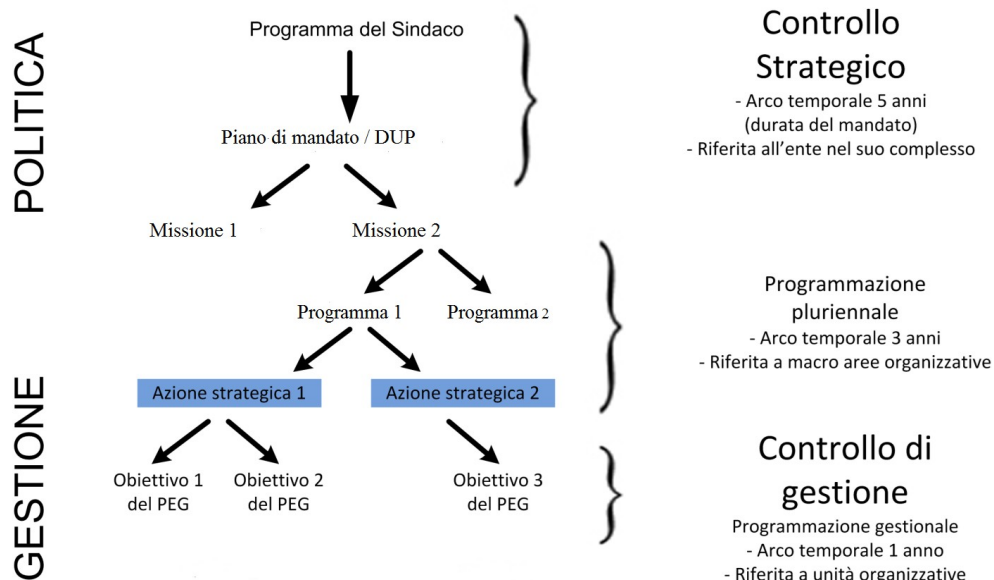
POLITICA

GESTIONE

Programma del Sindaco

Piano di mandato / DUP

Missione 1

Missione 2

Programma 1

Programma 2

Azione strategica 1

Azione strategica 2

Obiettivo 1 del PEG

Obiettivo 2 del PEG

Obiettivo 3 del PEG

Controllo Strategico
- Arco temporale 5 anni
(durata del mandato)
- Riferita all'ente nel suo complesso

Programmazione pluriennale
- Arco temporale 3 anni
- Riferita a macro aree organizzative

Controllo di gestione
Programmazione gestionale
- Arco temporale 1 anno
- Riferita a unità organizzative